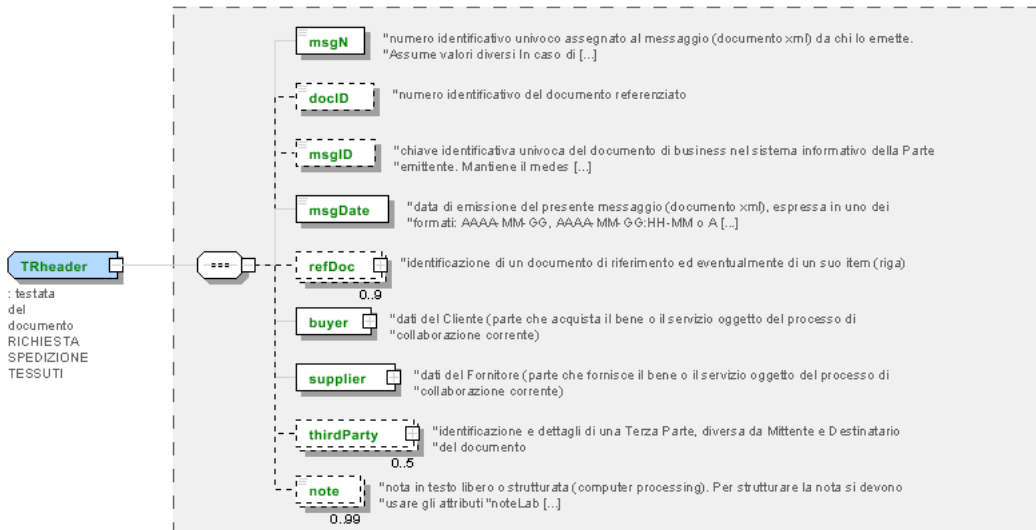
TRheader

: testata del documento RICHIESTA SPEDIZIONE TESSUTI

msgN
"numero identificativo univoco assegnato al messaggio (documento xml) da chi lo emette.
"Assume valori diversi In caso di [...]

docID
"numero identificativo del documento referenziato

msgID
"chiave identificativa univoca del documento di business nel sistema informativo della Parte
"emittente. Mantiene il medes [...]

msgDate
"data di emissione del presente messaggio (documento xml), espressa in uno dei
"formati: AAAA-MM-GG, AAAA-MM-GG:HH-MM o A [...]

refDoc
0..9
"identificazione di un documento di riferimento ed eventualmente di un suo item (riga)

buyer
"dati del Cliente (parte che acquista il bene o il servizio oggetto del processo di
"collaborazione corrente)

supplier
"dati del Fornitore (parte che fornisce il bene o il servizio oggetto del processo di
"collaborazione corrente)

thirdParty
0..5
"identificazione e dettagli di una Terza Parte, diversa da Mittente e Destinatario
"del documento

note
0..99
"nota in testo libero o strutturata (computer processing). Per strutturare la nota si devono
"usare gli attributi "noteLab [...]